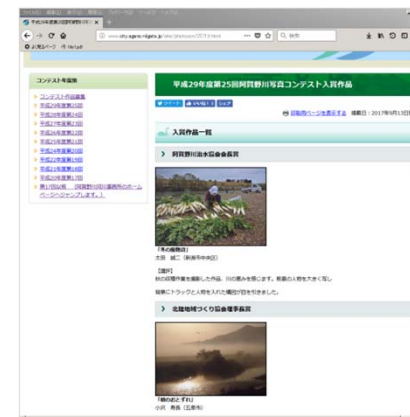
平成29年度第25回阿賀野川写真コンテスト入賞作品

ツイート　いいね！　シェア

印刷用ページを表示する　掲載日：2017年9月13日

入賞作品一覧

阿賀野川治水協会会長賞

「冬の始期」
太田　誠二（新潟市中央区）

【講評】
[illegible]

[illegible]

北陸地域づくり協会理事長賞

「朝のおとずれ」
小沢　勇吾（五泉市）

コンテスト年度別

コンテスト作品募集
平成29年度第25回
平成28年度第24回
平成27年度第23回
平成26年度第22回
平成25年度第21回
平成24年度第20回
平成23年度第19回
平成22年度第18回
平成21年度第17回
平成20年度第16回
第1回以前 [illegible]